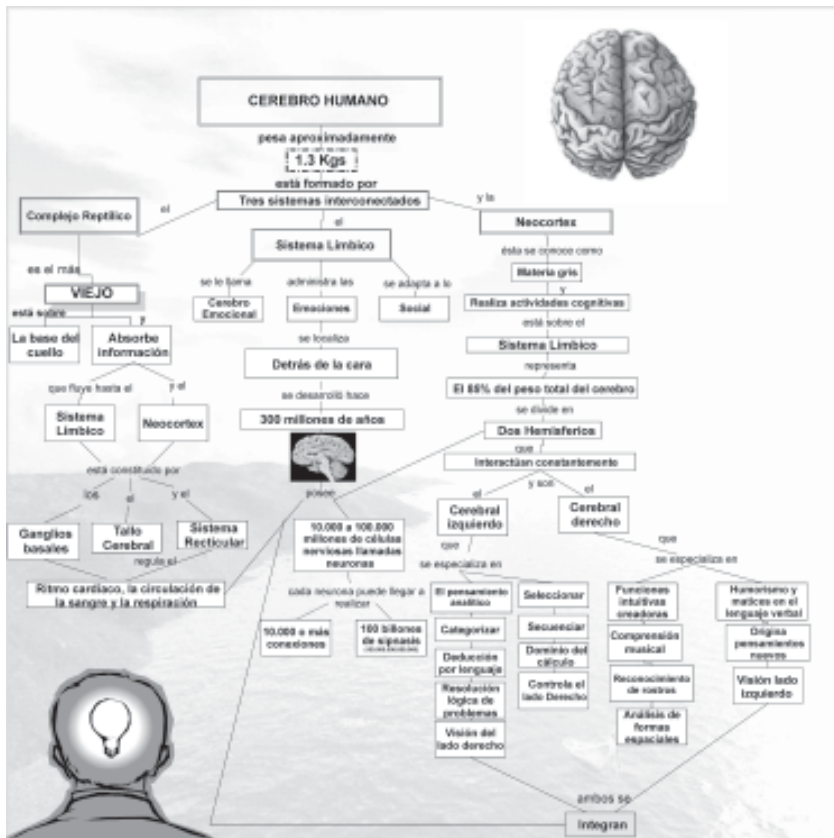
CEREBRO HUMANO

pesa aproximadamente

1.3 Kgs

está formado por

Tres sistemas interconectados

el

Complejo Reptilico

es el más

VIEJO

está sobre

La base del cuello

y

Absorbe información

que fluye hasta el

Sistema Limbico

y el

Neocortex

está constituido por

los

Ganglios basales

el

Tallo Cerebral

y el

Sistema Recticular

regula el

Ritmo cardiaco, la circulación de la sangre y la respiración

el

Sistema Limbico

se le llama

Cerebro Emocional

administra las

Emociones

se adapta a lo

Social

se localiza

Detrás de la cara

se desarrolló hace

300 millones de años

posee

10.000 a 100.000 millones de células nerviosas llamadas neuronas

cada neurona puede llegar a realizar

10.000 o más conexiones

100 billones de sinapsis

y la

Neocortex

ésta se conoce como

Materia gris

y

Realiza actividades cognitivas

está sobre el

Sistema Limbico

representa

El 85% del peso total del cerebro

se divide en

Dos Hemisferios

que

Interactúan constantemente

y son

el

Cerebral izquierdo

que

se especializa en

El pensamiento analítico

Categorizar

Deducción por lenguaje

Resolución lógica de problemas

Visión del lado derecho

Seleccionar

Secuenciar

Dominio del cálculo

Controla el lado Derecho

el

Cerebral derecho

que

se especializa en

Funciones intuitivas creadoras

Comprensión musical

Reconocimiento de rostros

Análisis de formas espaciales

Humorismo y matices en el lenguaje verbal

Origina pensamientos nuevos

Visión lado izquierdo

ambos se

Integran